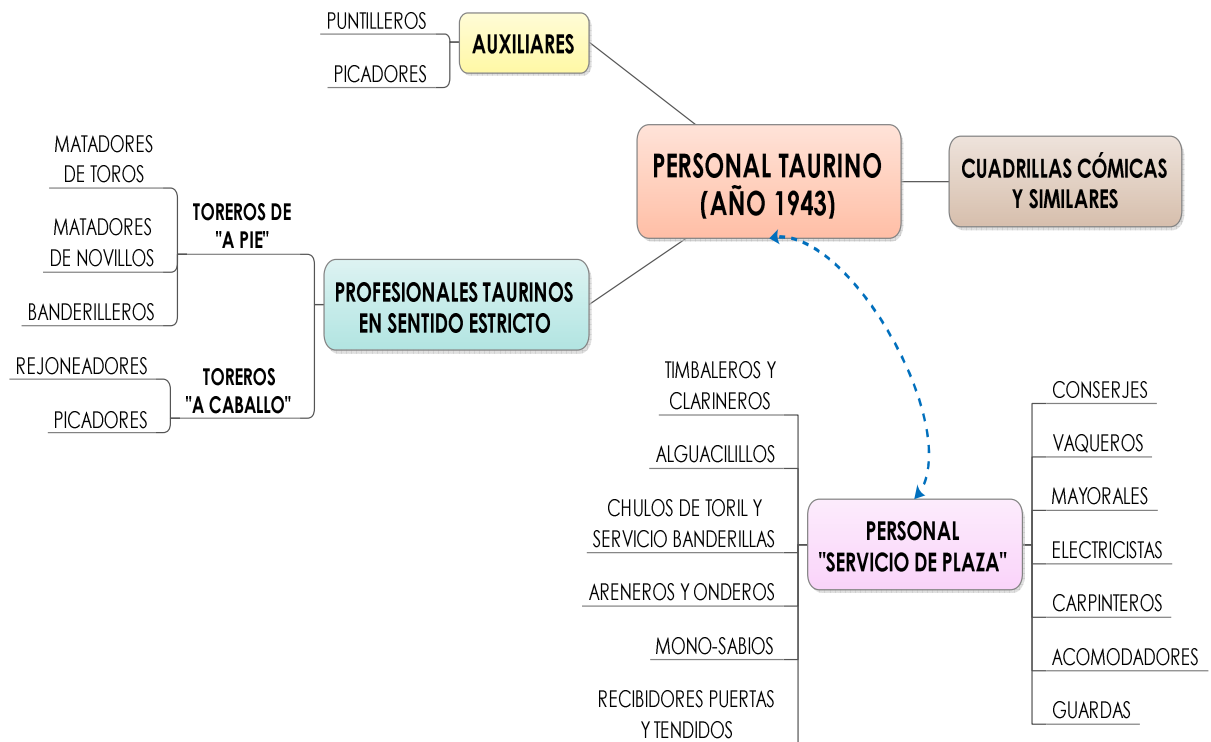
PUNTILLEROS

PICADORES

AUXILIARES

PERSONAL TAURINO (AÑO 1943)

CUADRILLAS CÓMICAS Y SIMILARES

MATADORES DE TOROS

MATADORES DE NOVILLOS

BANDERILLEROS

TOREROS DE "A PIE"

PROFESIONALES TAURINOS EN SENTIDO ESTRICTO

REJONEADORES

PICADORES

TOREROS "A CABALLO"

TIMBALEROS Y CLARINEROS

ALGUACILILLOS

CHULOS DE TORIL Y SERVICIO BANDERILLAS

ARENEROS Y ONDEROS

MONO-SABIOS

RECIBIDORES PUERTAS Y TENDIDOS

PERSONAL "SERVICIO DE PLAZA"

CONSERJES

VAQUEROS

MAYORALES

ELECTRICISTAS

CARPINTEROS

ACOMODADORES

GUARDAS